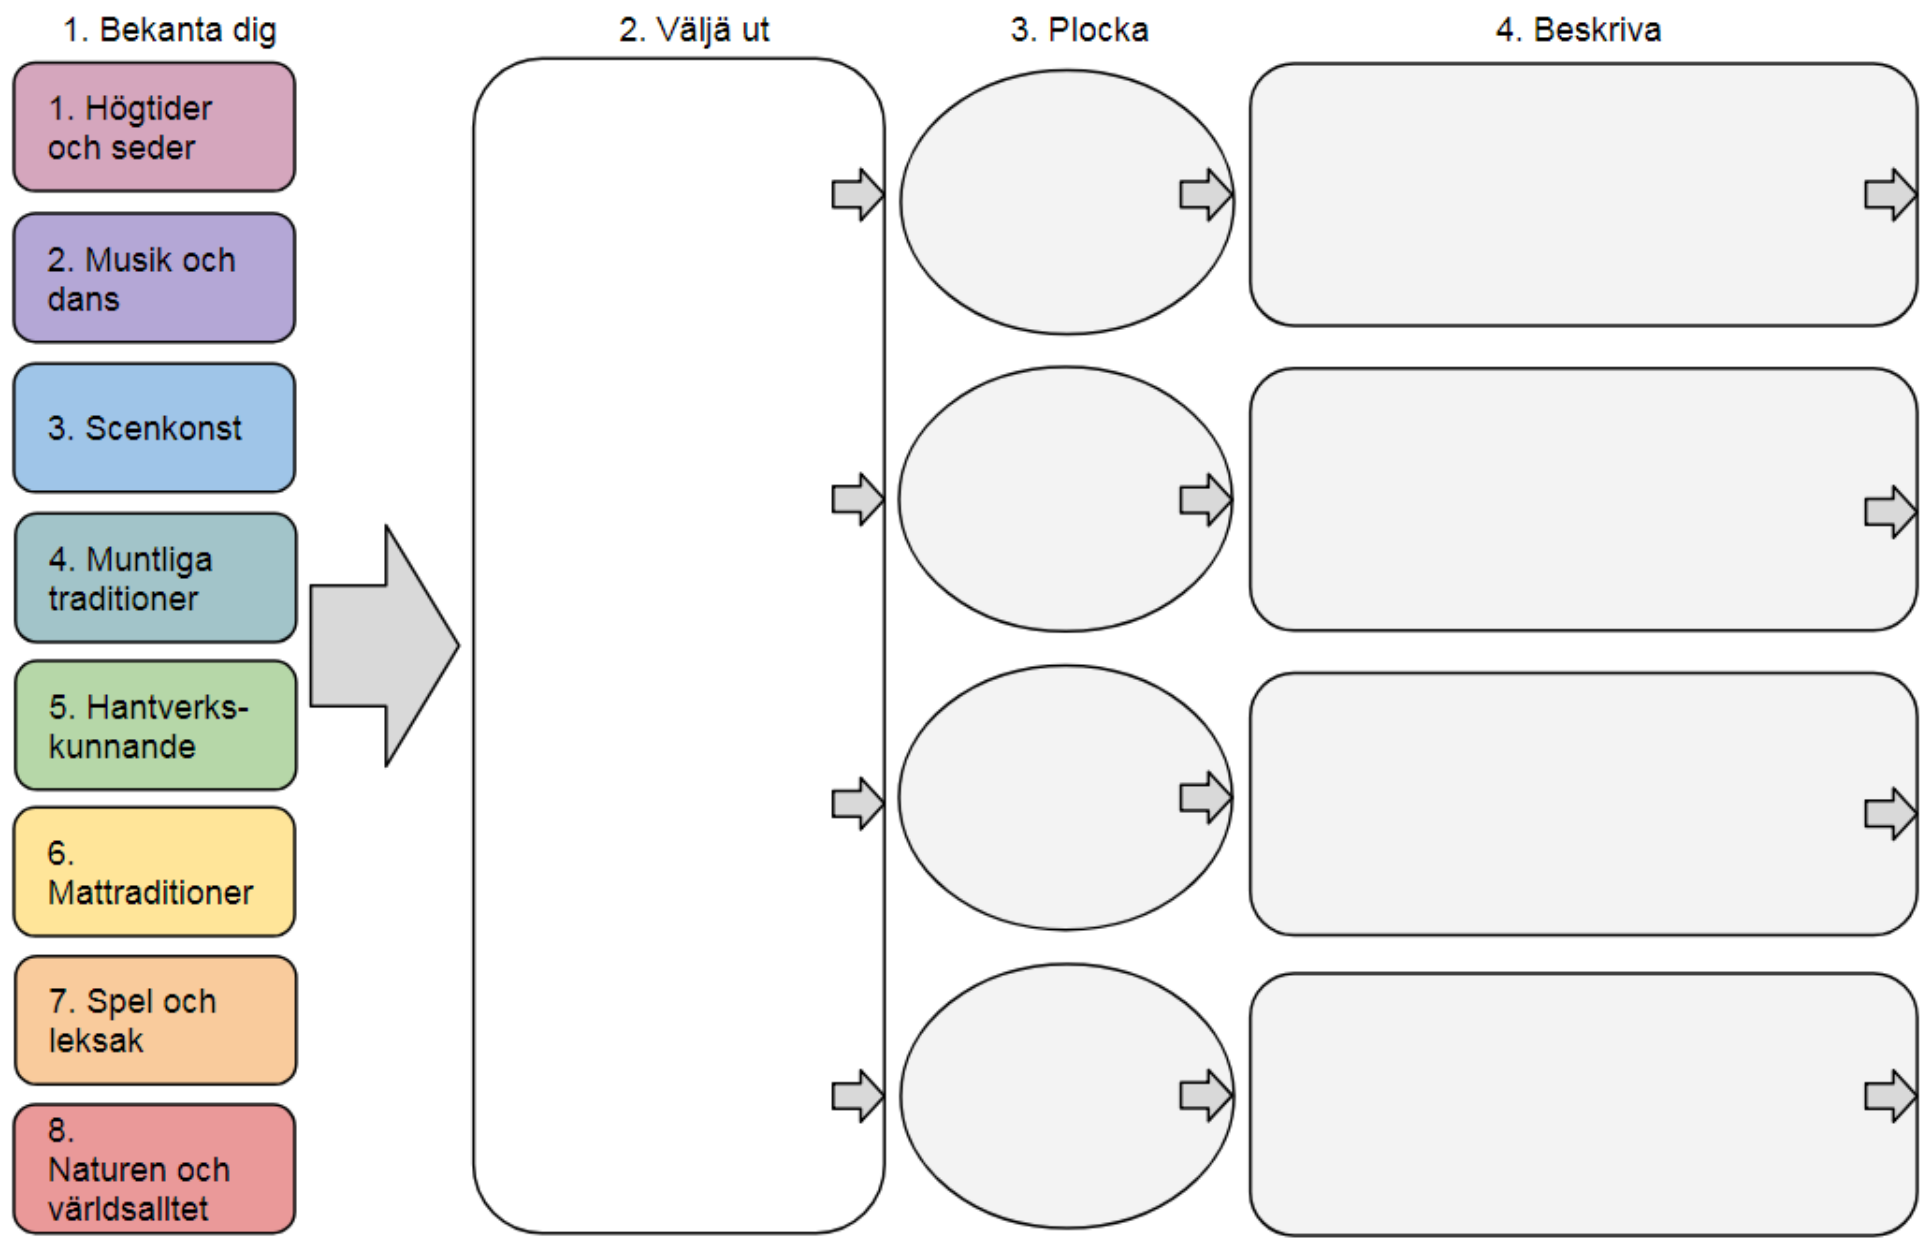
1. Bekanta dig

2. Väljä ut

3. Plocka

4. Beskriva

1. Högtider och seder

2. Musik och dans

3. Scenkonst

4. Muntliga traditioner

5. Hantverkskunnande

6. Mattraditioner

7. Spel och leksak

8. Naturen och världsalltet